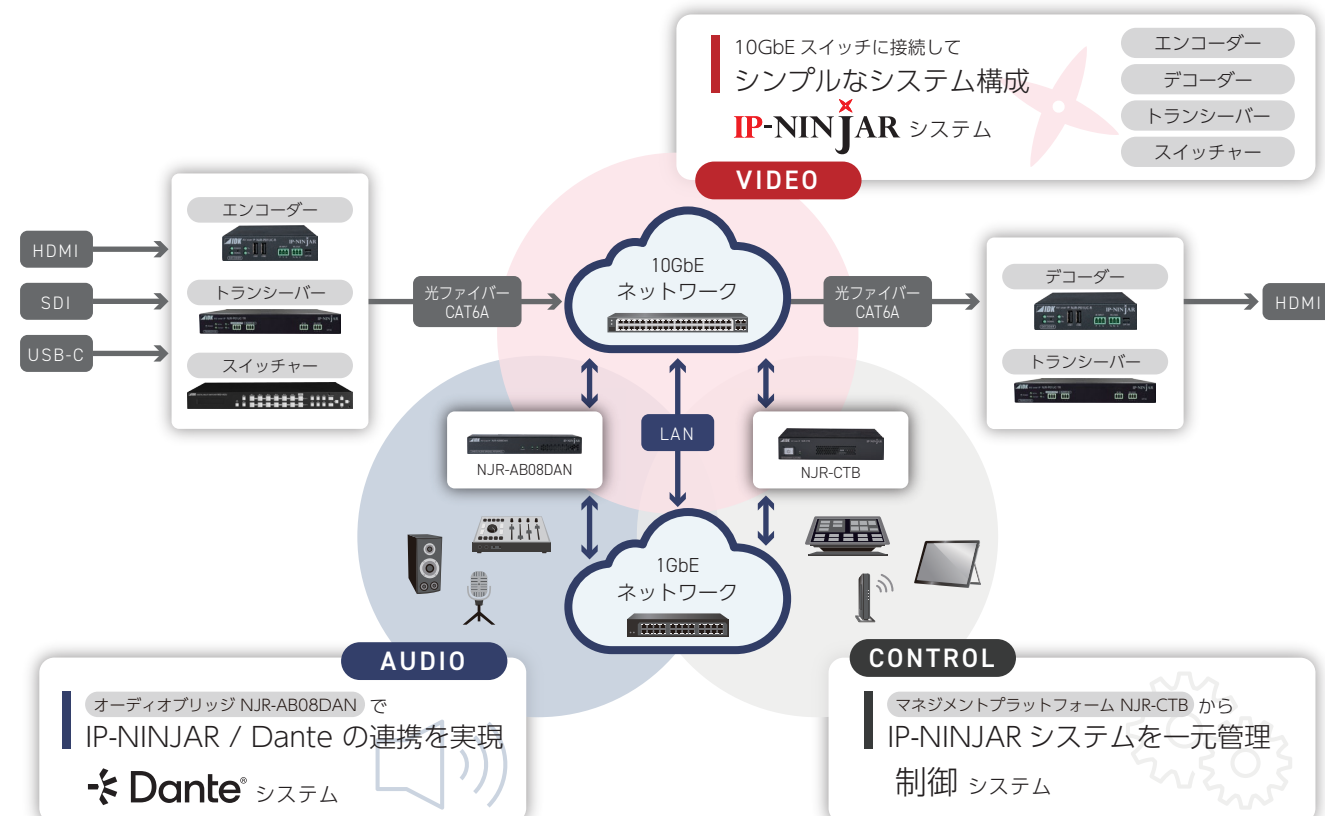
10GbE スイッチに接続して
シンプルなシステム構成
IP-NINJAR システム

エンコーダー
デコーダー
トランシーバー
スイッチャー

VIDEO

HDMI
SDI
USB-C

エンコーダー
トランシーバー
スイッチャー

光ファイバー
CAT6A

10GbE
ネットワーク

光ファイバー
CAT6A

デコーダー
トランシーバー

HDMI

LAN

NJR-AB08DAN

NJR-CTB

1GbE
ネットワーク

AUDIO

オーディオブリッジ NJR-AB08DAN で
IP-NINJAR / Dante の連携を実現
Dante® システム

CONTROL

マネジメントプラットフォーム NJR-CTB から
IP-NINJAR システムを一元管理
制御 システム